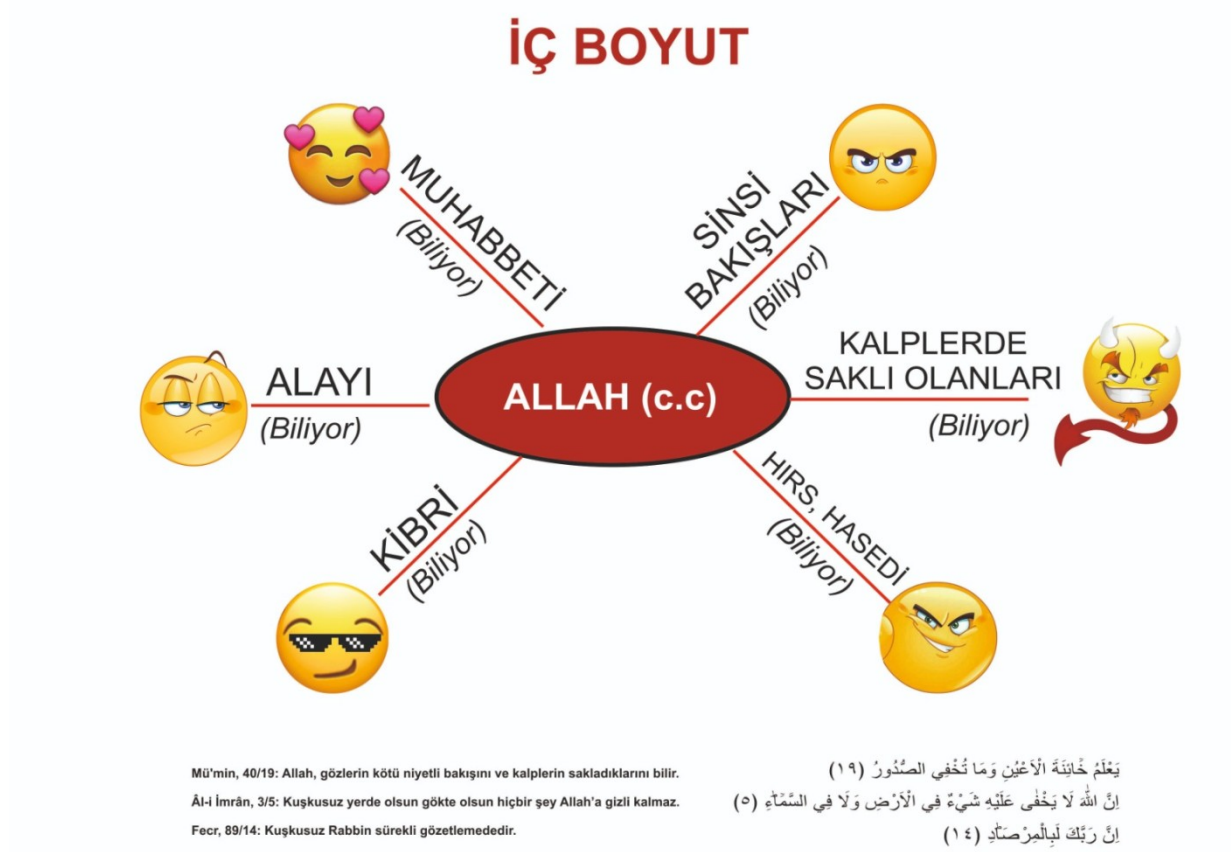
İÇ BOYUT

MUHABBETİ
(Biliyor)

SİNSİ BAKIŞLARI
(Biliyor)

ALAYI
(Biliyor)

ALLAH (c.c)

KALPLERDE SAKLI OLANLARI
(Biliyor)

KİBRİ
(Biliyor)

HIRS, HASEDİ
(Biliyor)

Mü'min, 40/19: Allah, gözlerin kötü niyetli bakışını ve kalplerin sakladıklarını bilir.

Âl-i İmrân, 3/5: Kuşkusuz yerde olsun gökte olsun hiçbir şey Allah'a gizli kalmaz.

Fecr, 89/14: Kuşkusuz Rabbin sürekli gözetlemededir.

يَعْلَمُ خَائِنَةَ الْاَعْيُنِ وَمَا تُخْفِي الصُّدُورُ (١٩)

اِنَّ اللّٰهَ لَا يَخْفٰى عَلَيْهِ شَيْءٌ فِي الْاَرْضِ وَلَا فِي السَّمَٓاءِ (٥)

اِنَّ رَبَّكَ لَبِالْمِرْصَادِ (١٤)